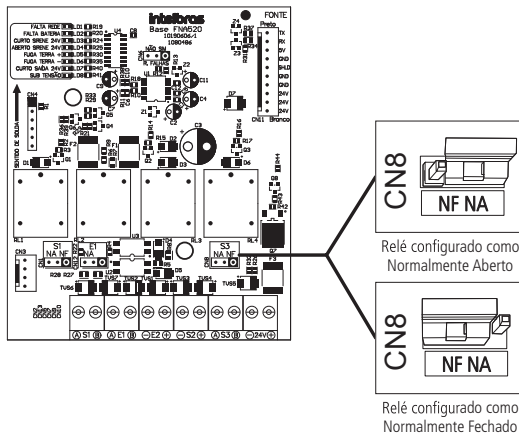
FALTA REDE
FALTA BATERIA
CURTO SIRENE 24V
ABERTO SIRENE 24V
FUGA TERRA +
FUGA TERRA -
CURTO SAÍDA 24V
SUB TENSÃO

intelbras
Base FNA620
1019060A-1
1080486

FONTE
Preto
TX
RX
5V
GND
GND
SHLD
GND
GND
24V
24V
24V
CN11 Branco

SENTIDO DE SOLDA

RL1
RL2
RL3
RL4

S1
NA NF
E1
NA
S3
NA NF

A S1 B
A E1 B
E2
S2
A S3 B
24V

CN8
NF NA
Relé configurado como
Normalmente Aberto

CN8
NF NA
Relé configurado como
Normalmente Fechado